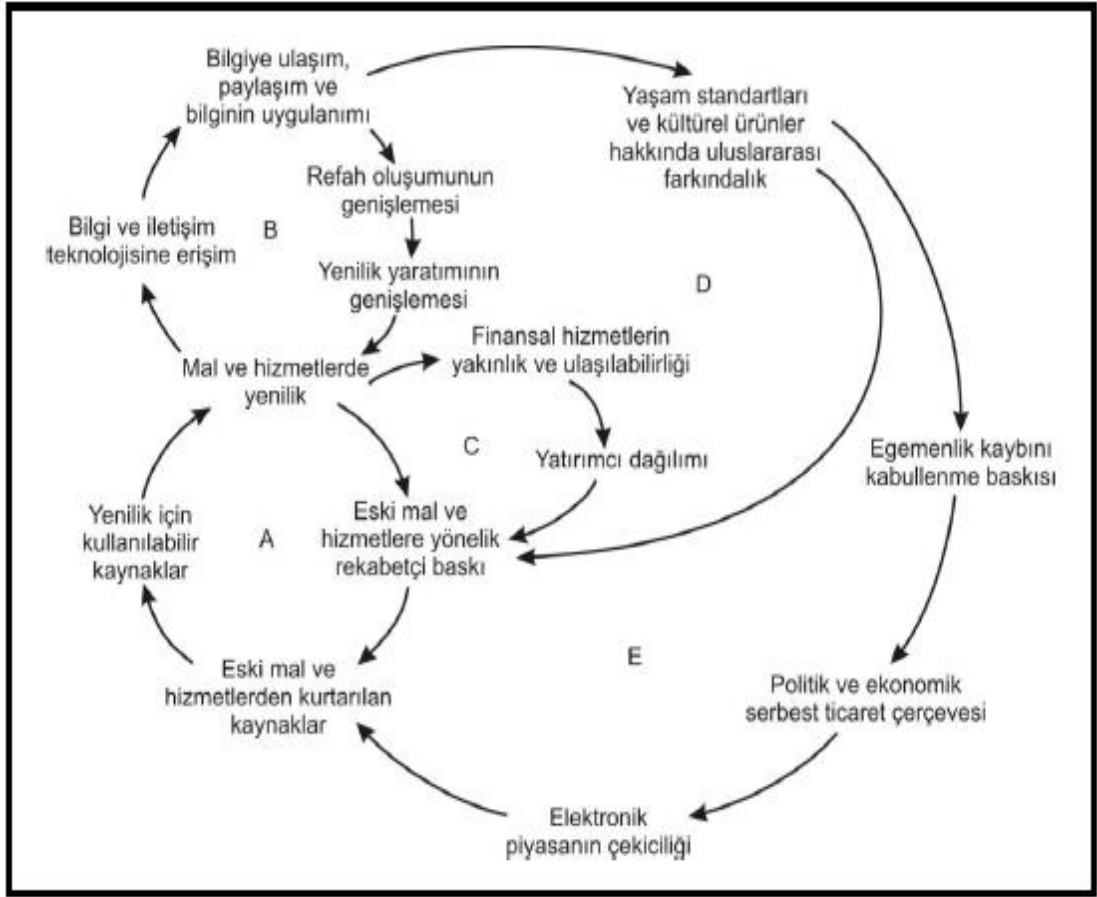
Bilgiye ulaşım, paylaşım ve bilginin uygulanımı

Yaşam standartları ve kültürel ürünler hakkında uluslararası farkındalık

Refah oluşumunun genişlemesi

Bilgi ve iletişim teknolojisine erişim

B

Yenilik yaratımının genişlemesi

D

Finansal hizmetlerin yakınlık ve ulaşılabilirliği

Mal ve hizmetlerde yenilik

C

Yatırımcı dağılımı

Egemenlik kaybını kabullenme baskısı

Yenilik için kullanılabilir kaynaklar

A

Eski mal ve hizmetlere yönelik rekabetçi baskı

E

Eski mal ve hizmetlerden kurtarılan kaynaklar

Politik ve ekonomik serbest ticaret çerçevesi

Elektronik piyasanın çekiciliği